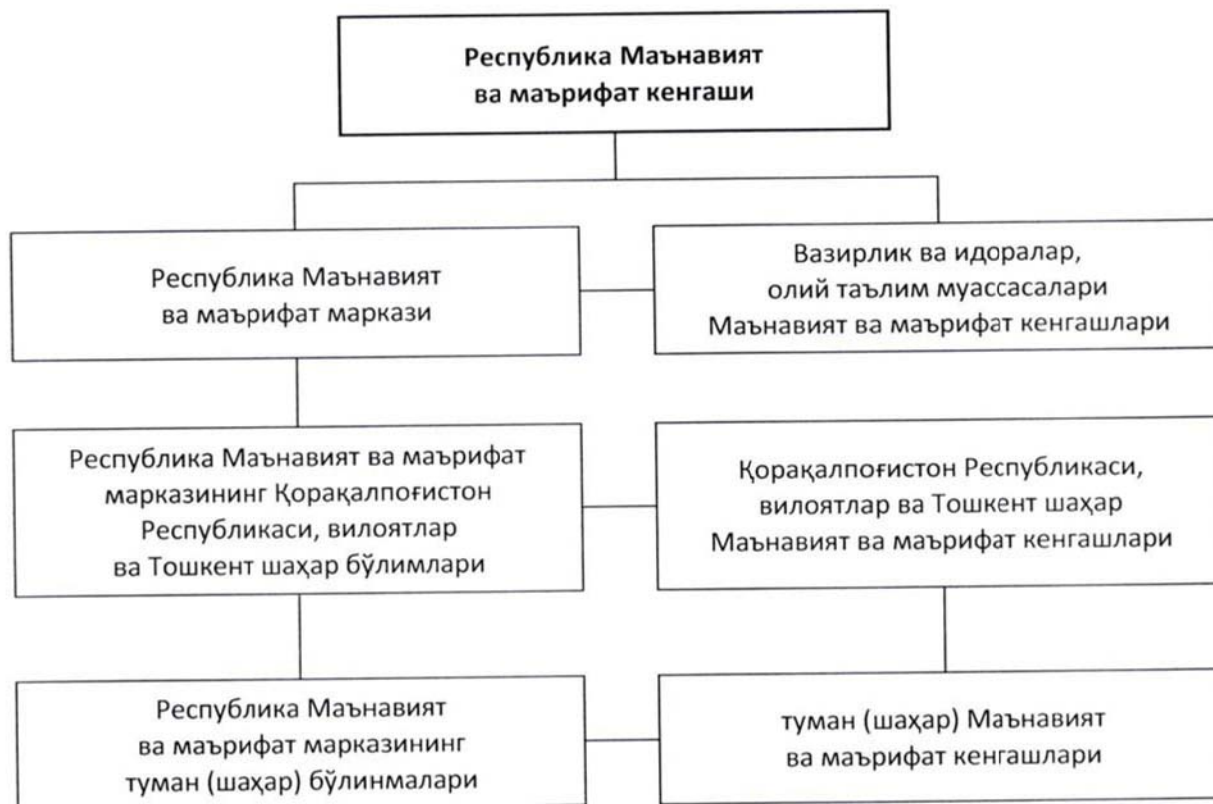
Республика Маънавият ва маърифат кенгаши

Республика Маънавият ва маърифат маркази

Вазирлик ва идоралар, олий таълим муассасалари Маънавият ва маърифат кенгашлари

Республика Маънавият ва маърифат марказининг Қорақалпоғистон Республикаси, вилоятлар ва Тошкент шаҳар бўлимлари

Қорақалпоғистон Республикаси, вилоятлар ва Тошкент шаҳар Маънавият ва маърифат кенгашлари

Республика Маънавият ва маърифат марказининг туман (шаҳар) бўлинмалари

туман (шаҳар) Маънавият ва маърифат кенгашлари